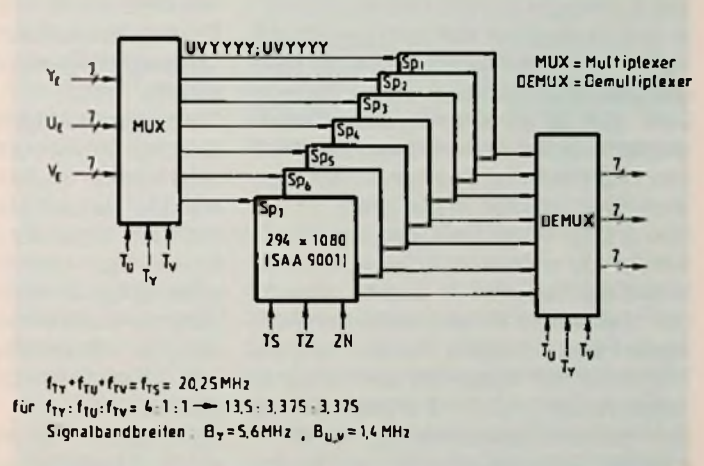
UVYYYY; UVYYYY

MUX = Multiplexer
DEMUX = Demultiplexer

$Y_E$ 7
$U_E$ 7
$V_E$ 7

MUX

$T_U$ $T_Y$ $T_V$

$Sp_1$
$Sp_2$
$Sp_3$
$Sp_4$
$Sp_5$
$Sp_6$
$Sp_7$

294 x 1080
(SAA 9001)

TS TZ ZN

DEMUX

7
7
7

$T_U$ $T_Y$ $T_V$

$f_{TY} + f_{TU} + f_{TV} = f_{TS} = 20{,}25\,MHz$
für $f_{TY} : f_{TU} : f_{TV} = 4 : 1 : 1 \rightarrow 13{,}5 : 3{,}375 : 3{,}375$
Signalbandbreiten $B_Y = 5{,}6\,MHz$ , $B_{U,V} = 1{,}4\,MHz$